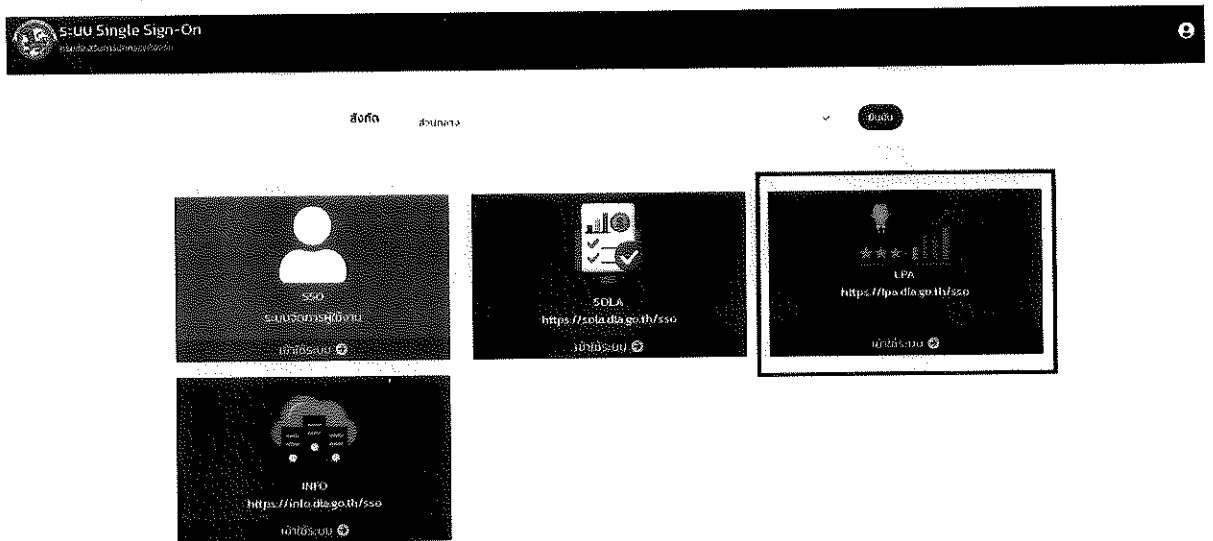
ระบบ Single Sign-On
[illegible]

สังกัด ส่วนกลาง

ยืนยัน

SSO
ระบบจัดการผู้ใช้งาน
เข้าใช้ระบบ

SOLA
https://sola.dla.go.th/sso
เข้าใช้ระบบ

LPA
https://lpa.dla.go.th/sso
เข้าใช้ระบบ

INFO
https://info.dla.go.th/sso
เข้าใช้ระบบ